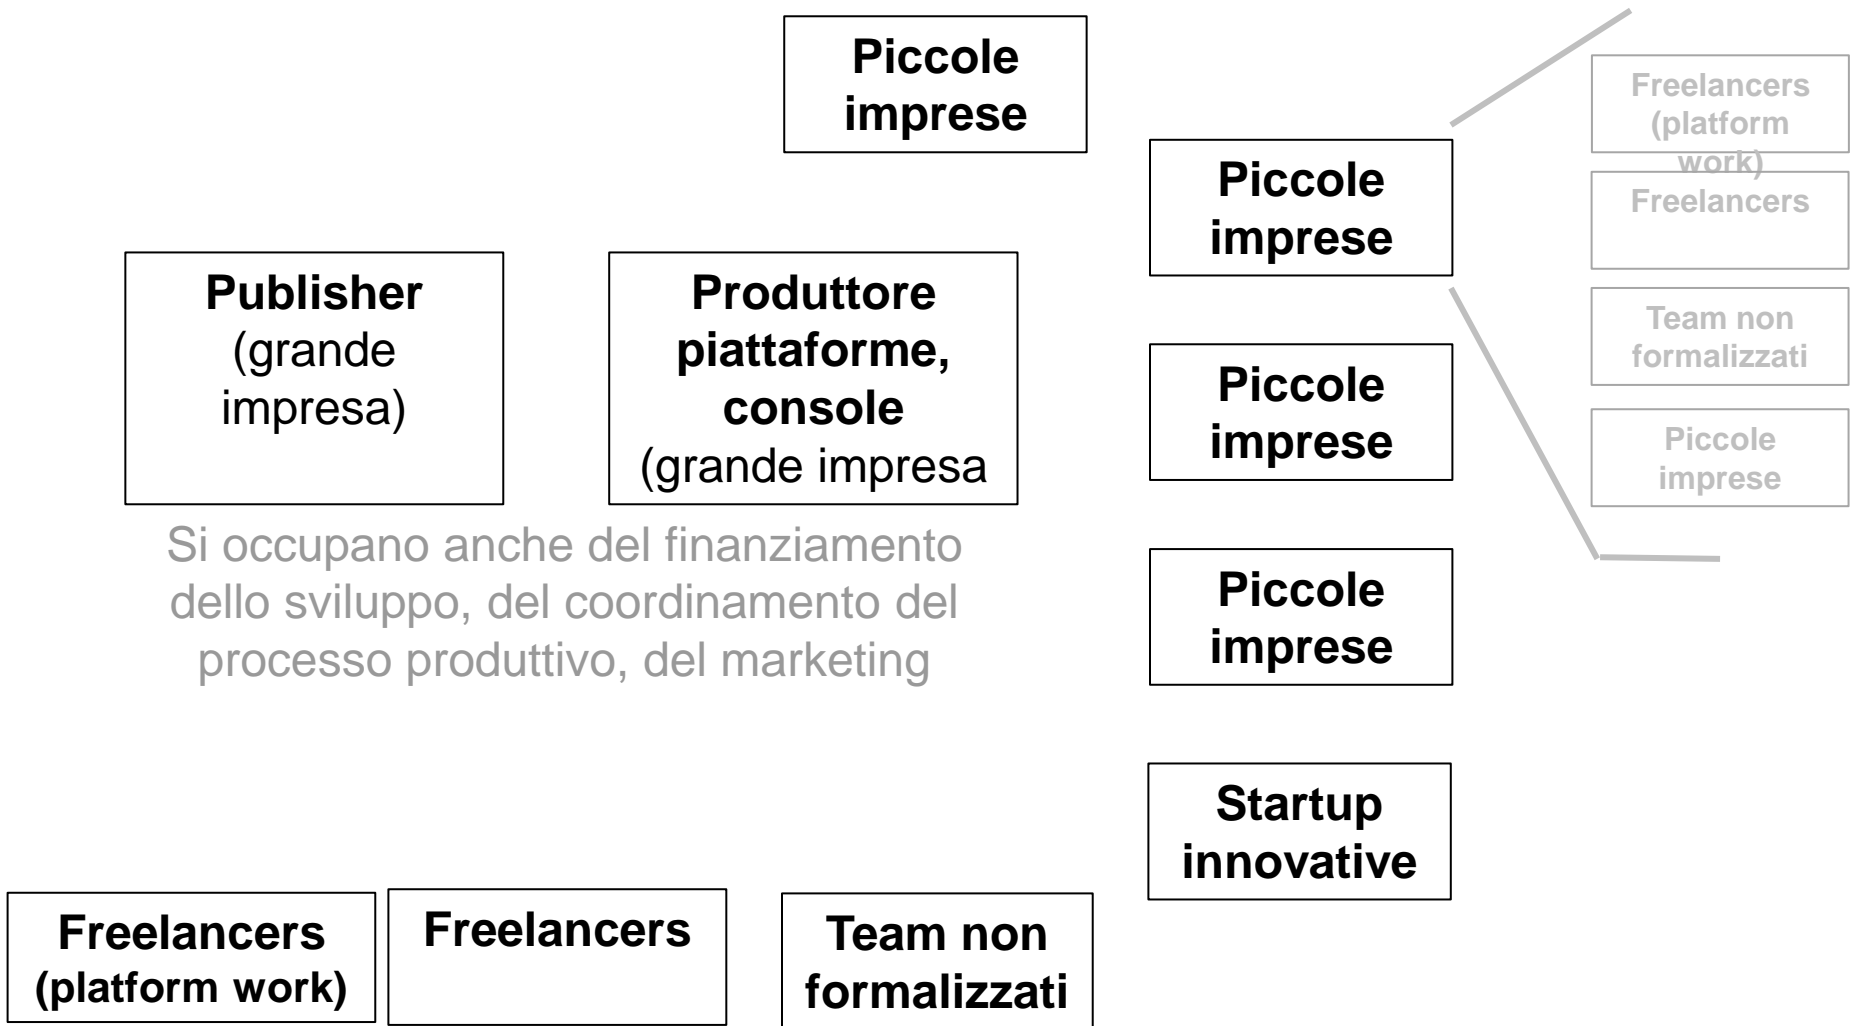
Piccole imprese

Freelancers (platform work)

Freelancers

Piccole imprese

Publisher (grande impresa)

Produttore piattaforme, console (grande impresa

Team non formalizzati

Piccole imprese

Piccole imprese

Si occupano anche del finanziamento dello sviluppo, del coordinamento del processo produttivo, del marketing

Piccole imprese

Startup innovative

Freelancers (platform work)

Freelancers

Team non formalizzati